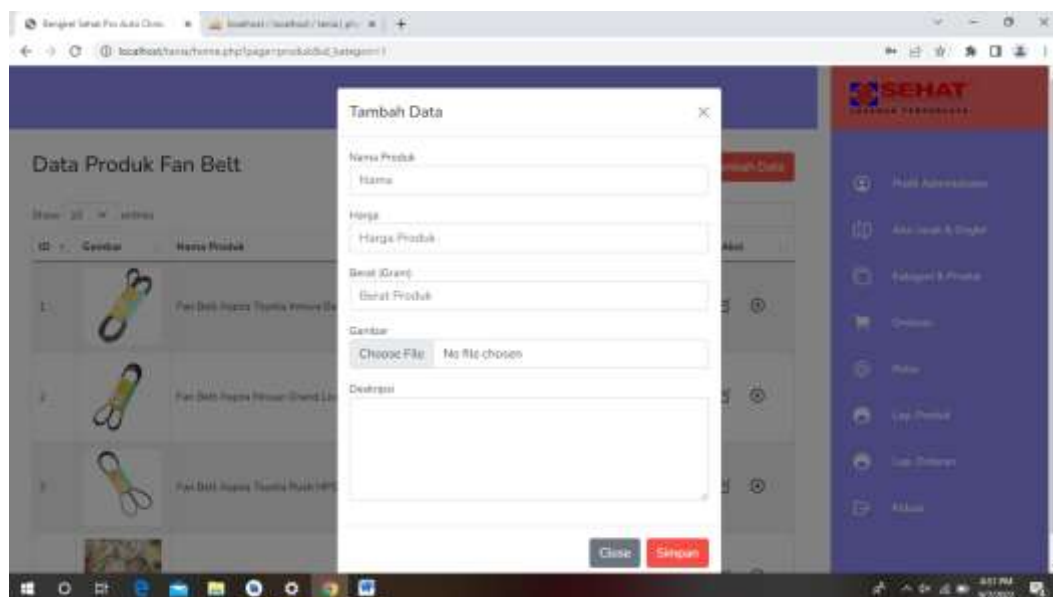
localhost/tama/home.php?page=produk&id_kategori=1

SEHAT

Data Produk Fan Belt

Show 10 entries

| ID | Gambar | Nama Produk | Aksi |
|---|---|---|---|
| 1 | | Fan Belt Aspira Toyota Innova Ba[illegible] | |
| 2 | | Fan Belt Aspira Nissan Grand Liv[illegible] | |
| 3 | | Fan Belt Aspira Toyota Rush HPS | |

Tambah Data

Nama Produk
Nama

Harga
Harga Produk

Berat (Gram)
Berat Produk

Gambar
Choose File No file chosen

Deskripsi

Close Simpan

Profil Administrator
Atur Jasa & Ongkir
Kategori & Produk
Orderan
Rekap
Lap. Produk
Lap. Orderan
Keluar